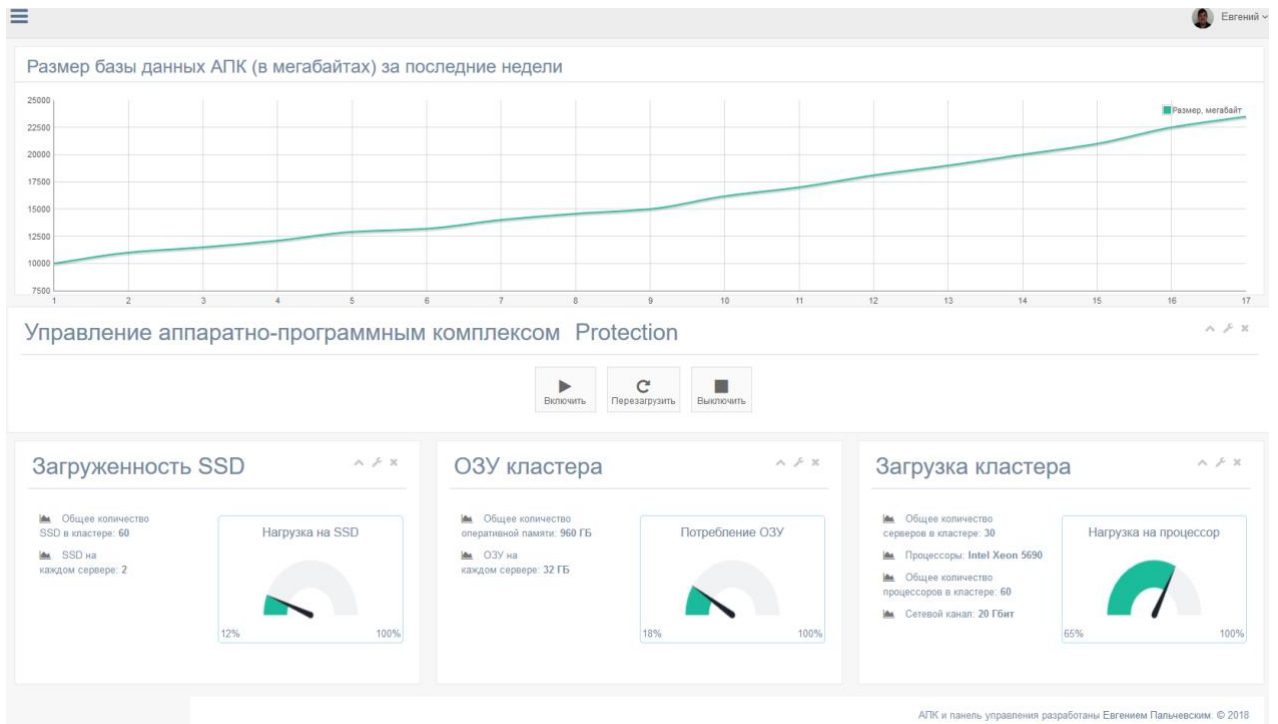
Евгений

Размер базы данных АПК (в мегабайтах) за последние недели

Размер, мегабайт

25000
22500
20000
17500
15000
12500
10000
7500

1 2 3 4 5 6 7 8 9 10 11 12 13 14 15 16 17

Управление аппаратно-программным комплексом Protection

Включить
Перезагрузить
Выключить

Загруженность SSD

Общее количество SSD в кластере: 60

SSD на каждом сервере: 2

Нагрузка на SSD

12%
100%

ОЗУ кластера

Общее количество оперативной памяти: 960 ГБ

ОЗУ на каждом сервере: 32 ГБ

Потребление ОЗУ

18%
100%

Загрузка кластера

Общее количество серверов в кластере: 30

Процессоры: Intel Xeon 5690

Общее количество процессоров в кластере: 60

Сетевой канал: 20 Гбит

Нагрузка на процессор

65%
100%

АПК и панель управления разработаны Евгением Пальчевским. © 2018